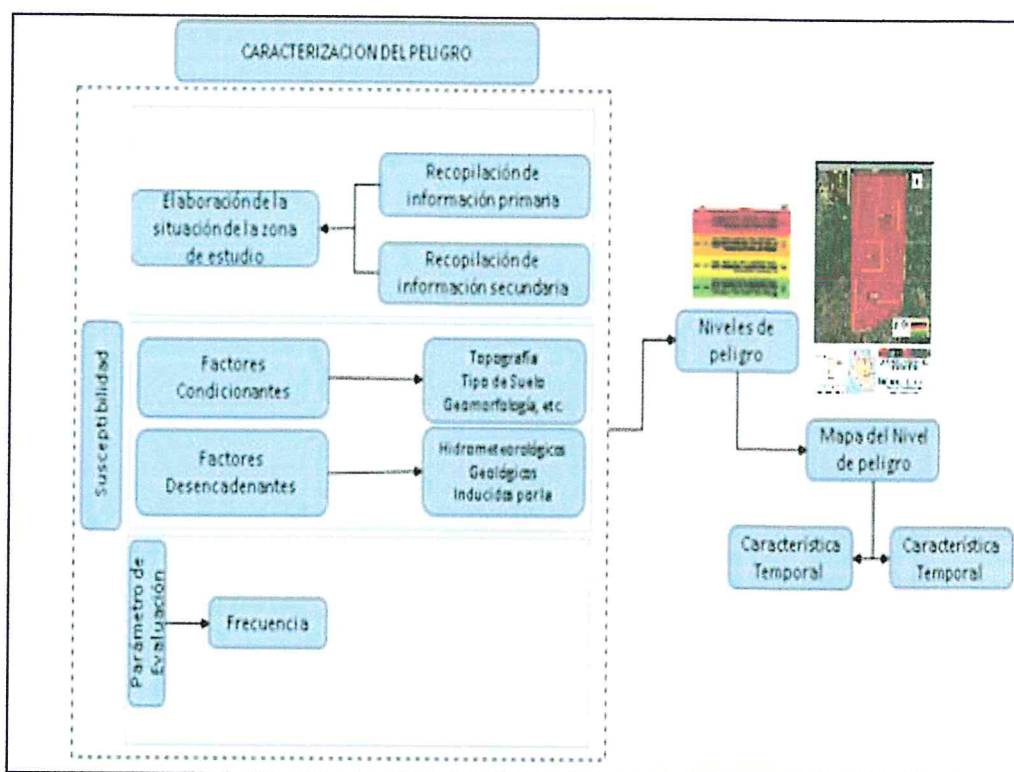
CARACTERIZACION DEL PELIGRO

Elaboración de la situación de la zona de estudio

Recopilación de información primaria

Recopilación de información secundaria

Susceptibilidad

Factores Condicionantes

Topografía
Tipo de Suelo
Geomorfología, etc

Factores Desencadenantes

Hidrometeorológicos
Geológicos
Inducidos por la

Parametro de Evaluación

Frecuencia

Niveles de peligro

Mapa del Nivel de peligro

Característica Temporal

Característica Temporal